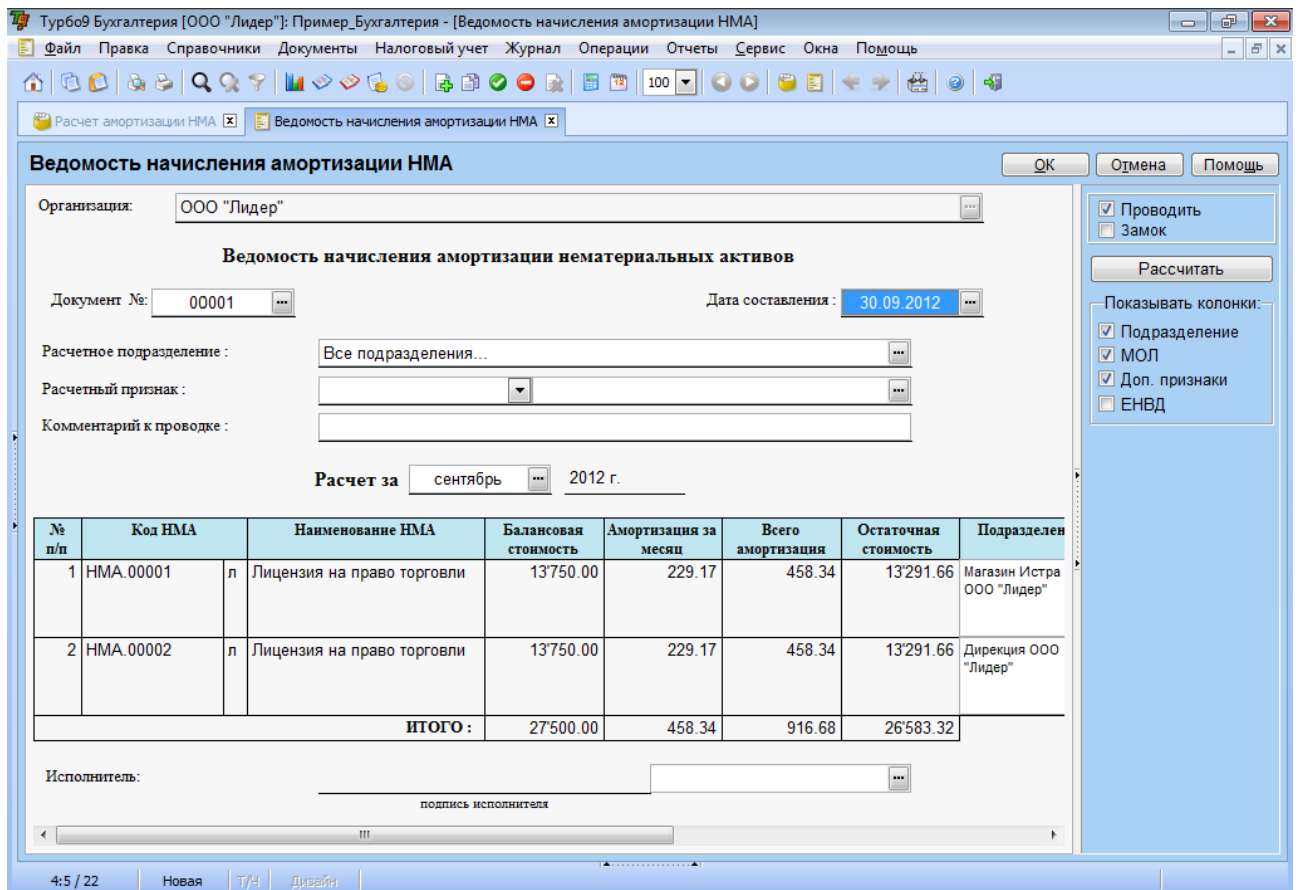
Турбо9 Бухгалтерия [ООО "Лидер"]: Пример_Бухгалтерия - [Ведомость начисления амортизации НМА]

Файл Правка Справочники Документы Налоговый учет Журнал Операции Отчеты Сервис Окна Помощь

100

Расчет амортизации НМА Ведомость начисления амортизации НМА

Ведомость начисления амортизации НМА

OK Отмена Помощь

Организация: ООО "Лидер"

Ведомость начисления амортизации нематериальных активов

Документ №: 00001

Дата составления : 30.09.2012

Расчетное подразделение : Все подразделения...

Расчетный признак :

Комментарий к проводке :

Расчет за сентябрь 2012 г.

| № п/п | Код НМА | | Наименование НМА | Балансовая стоимость | Амортизация за месяц | Всего амортизация | Остаточная стоимость | Подразделен |
|---|---|---|---|---|---|---|---|---|
| 1 | НМА.00001 | л | Лицензия на право торговли | 13'750.00 | 229.17 | 458.34 | 13'291.66 | Магазин Истра ООО "Лидер" |
| 2 | НМА.00002 | л | Лицензия на право торговли | 13'750.00 | 229.17 | 458.34 | 13'291.66 | Дирекция ООО "Лидер" |
| | | | ИТОГО : | 27'500.00 | 458.34 | 916.68 | 26'583.32 | |

Исполнитель:

подпись исполнителя

Проводить
Замок

Рассчитать

Показывать колонки:
Подразделение
МОЛ
Доп. признаки
ЕНВД

4:5 / 22 Новая Т/Н Дизайн